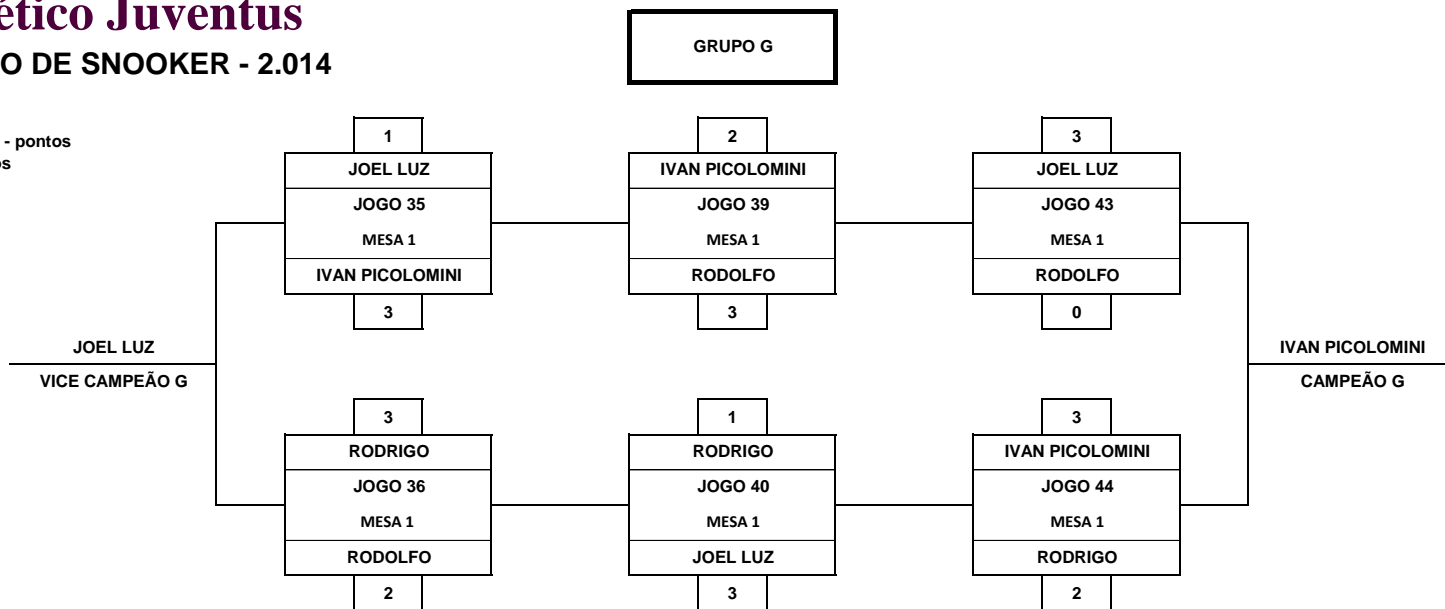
ético Juventus
O DE SNOOKER - 2.014

GRUPO G

- pontos
s

1
JOEL LUZ
JOGO 35
MESA 1
IVAN PICOLOMINI
3

2
IVAN PICOLOMINI
JOGO 39
MESA 1
RODOLFO
3

3
JOEL LUZ
JOGO 43
MESA 1
RODOLFO
0

JOEL LUZ
VICE CAMPEÃO G

IVAN PICOLOMINI
CAMPEÃO G

3
RODRIGO
JOGO 36
MESA 1
RODOLFO
2

1
RODRIGO
JOGO 40
MESA 1
JOEL LUZ
3

3
IVAN PICOLOMINI
JOGO 44
MESA 1
RODRIGO
2